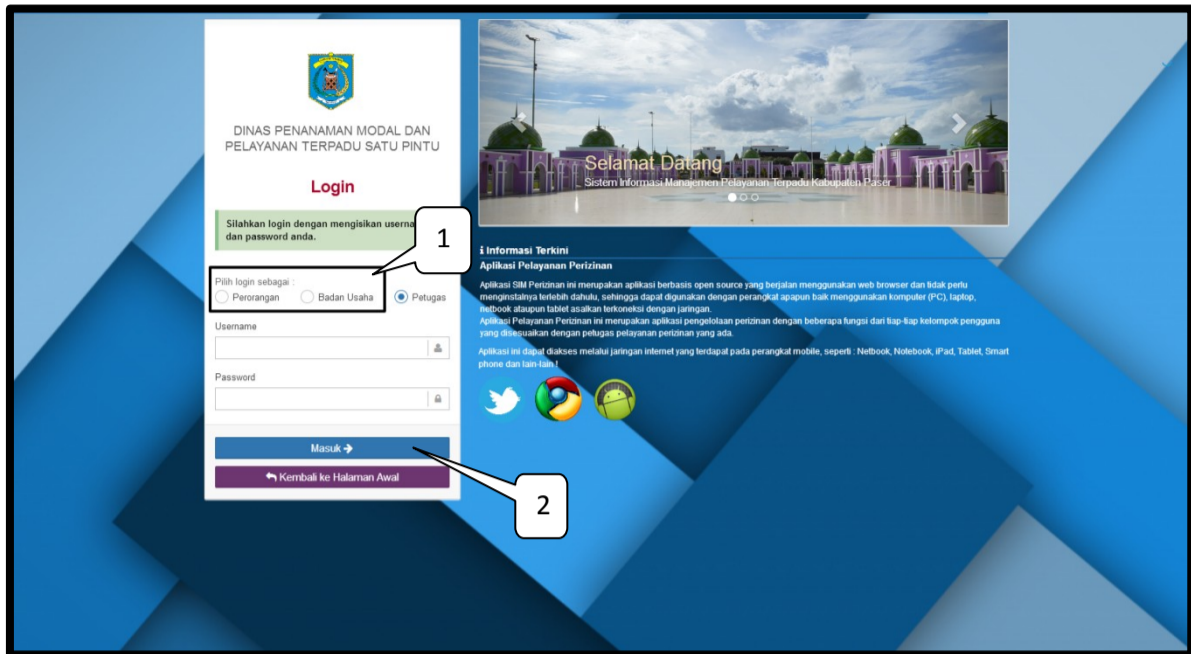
DINAS PENANAMAN MODAL DAN PELAYANAN TERPADU SATU PINTU

Login

Silahkan login dengan mengisikan userna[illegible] dan password anda.

1

Pilih login sebagai :
Perorangan
Badan Usaha
Petugas

Username

Password

Masuk

Kembali ke Halaman Awal

2

Selamat Datang
Sistem Informasi Manajemen Pelayanan Terpadu Kabupaten Paser

Informasi Terkini
Aplikasi Pelayanan Perizinan

Aplikasi SIM Perizinan ini merupakan aplikasi berbasis open source yang berjalan menggunakan web browser dan tidak perlu menginstalnya terlebih dahulu, sehingga dapat digunakan dengan perangkat apapun baik menggunakan komputer (PC), laptop, netbook ataupun tablet asalkan terkoneksi dengan jaringan.
Aplikasi Pelayanan Perizinan ini merupakan aplikasi pengelolaan perizinan dengan beberapa fungsi dari tiap-tiap kelompok pengguna yang disesuaikan dengan petugas pelayanan perizinan yang ada.

Aplikasi ini dapat diakses melalui jaringan internet yang terdapat pada perangkat mobile, seperti : Netbook, Notebook, iPad, Tablet, Smart phone dan lain-lain !